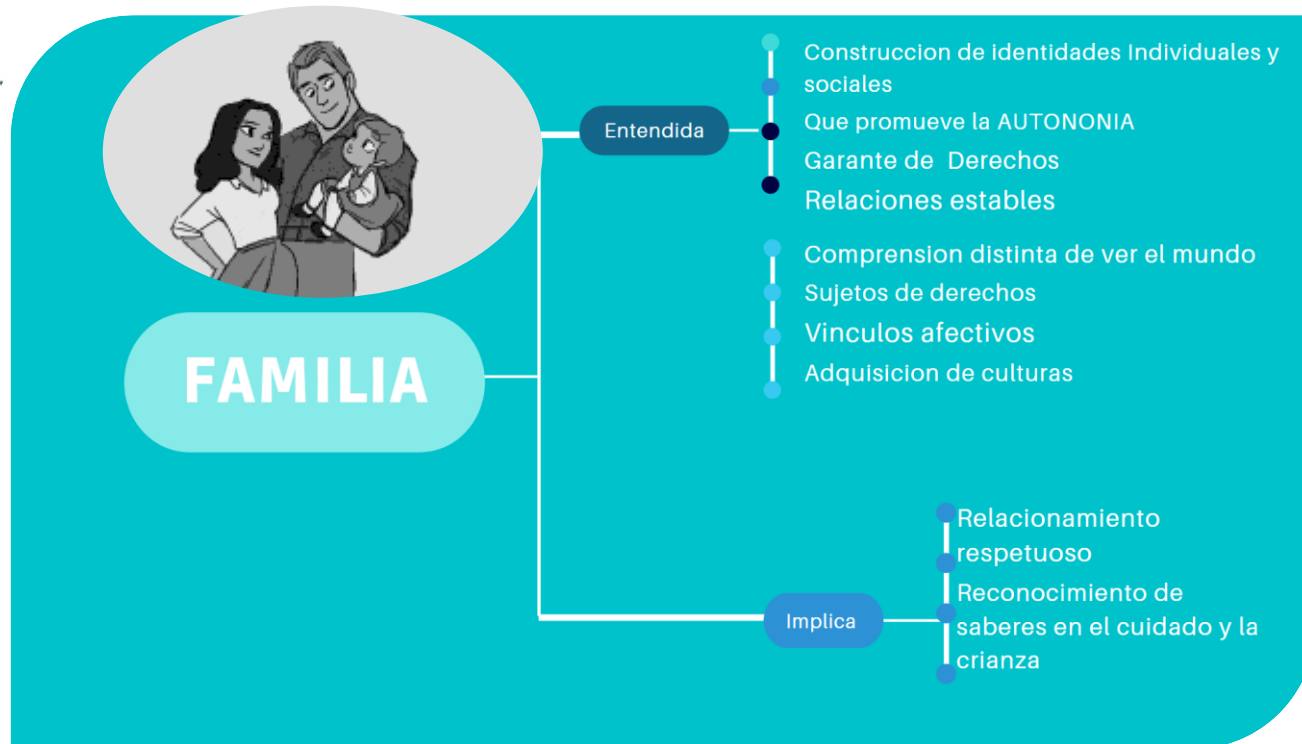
FAMILIA

Entendida

Construccion de identidades Individuales y sociales
Que promueve la AUTONONIA
Garante de Derechos
Relaciones estables

Comprension distinta de ver el mundo
Sujetos de derechos
Vinculos afectivos
Adquisicion de culturas

Implica

Relacionamiento respetuoso
Reconocimiento de saberes en el cuidado y la crianza